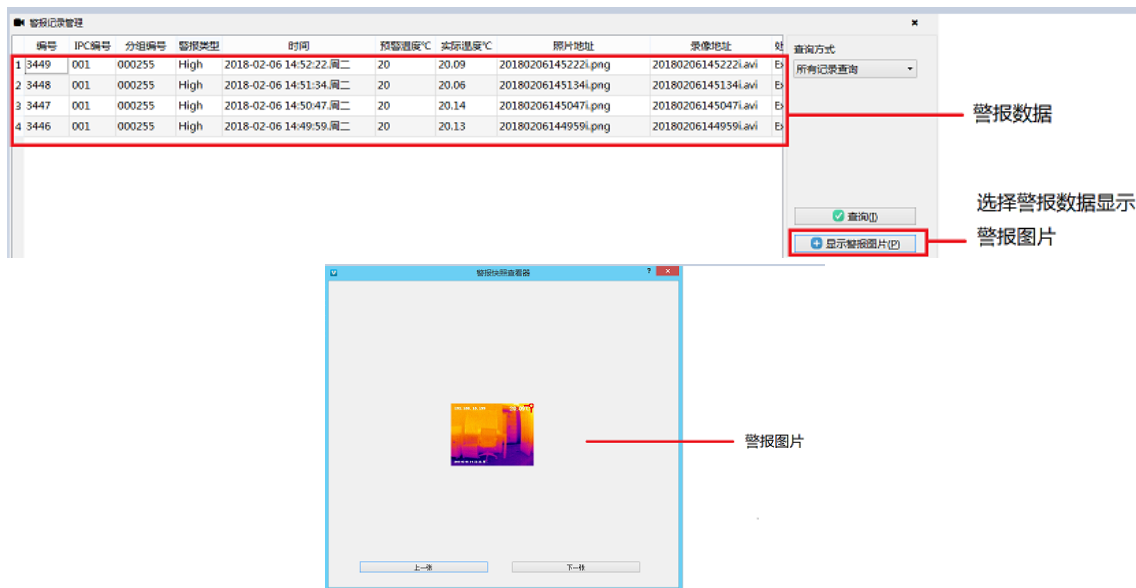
警报记录管理

|  | 编号 | IPC编号 | 分组编号 | 警报类型 | 时间 | 预警温度°C | 实际温度°C | 照片地址 | 录像地址 | 处 |
|---|---|---|---|---|---|---|---|---|---|---|
| 1 | 3449 | 001 | 000255 | High | 2018-02-06 14:52:22.周二 | 20 | 20.09 | 20180206145222i.png | 20180206145222i.avi | Ex |
| 2 | 3448 | 001 | 000255 | High | 2018-02-06 14:51:34.周二 | 20 | 20.06 | 20180206145134i.png | 20180206145134i.avi | Ex |
| 3 | 3447 | 001 | 000255 | High | 2018-02-06 14:50:47.周二 | 20 | 20.14 | 20180206145047i.png | 20180206145047i.avi | Ex |
| 4 | 3446 | 001 | 000255 | High | 2018-02-06 14:49:59.周二 | 20 | 20.13 | 20180206144959i.png | 20180206144959i.avi | Ex |

查询方式
所有记录查询

警报数据

查询(I)
显示警报图片(P)

选择警报数据显示警报图片

警报快照查看器

警报图片

上一张
下一张